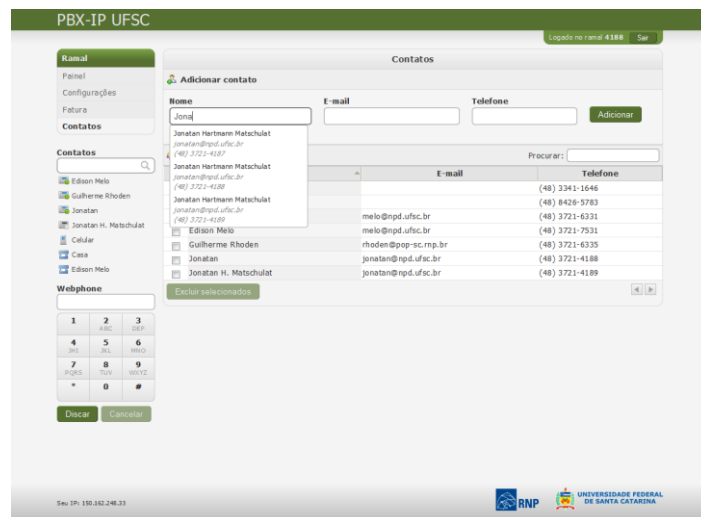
PBX-IP UFSC

Logado no ramal 4188 Sair

Ramal
Painel
Configurações
Fatura
Contatos

Contatos
Edison Melo
Guilherme Rhoden
Jonatan
Jonatan H. Matschulat
Celular
Casa
Edison Melo

Webphone

| 1 | 2 ABC | 3 DEF |
|---|---|---|
| 4 GHI | 5 JKL | 6 MNO |
| 7 PQRS | 8 TUV | 9 WXYZ |
| * | 0 | # |

Discar Cancelar

Contatos

Adicionar contato

Nome Jona
E-mail
Telefone
Adicionar

Jonatan Hartmann Matschulat
jonatan@npd.ufsc.br
(48) 3721-4187
Jonatan Hartmann Matschulat
jonatan@npd.ufsc.br
(48) 3721-4188
Jonatan Hartmann Matschulat
jonatan@npd.ufsc.br
(48) 3721-4189

Procurar:

| | | E-mail | Telefone |
|---|---|---|---|
| | | | (48) 3341-1646 |
| | | | (48) 8426-5783 |
| | | melo@npd.ufsc.br | (48) 3721-6331 |
| | Edison Melo | melo@npd.ufsc.br | (48) 3721-7531 |
| | Guilherme Rhoden | rhoden@pop-sc.rnp.br | (48) 3721-6335 |
| | Jonatan | jonatan@npd.ufsc.br | (48) 3721-4188 |
| | Jonatan H. Matschulat | jonatan@npd.ufsc.br | (48) 3721-4189 |

Excluir selecionados

Seu IP: 150.162.248.33

RNP

UNIVERSIDADE FEDERAL DE SANTA CATARINA